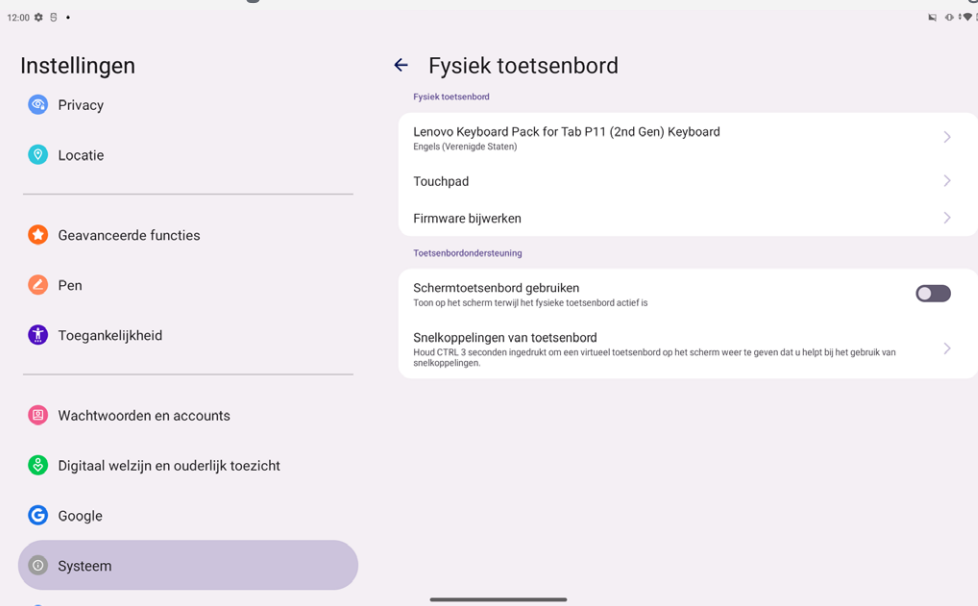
12:00

Instellingen

Privacy

Locatie

Geavanceerde functies

Pen

Toegankelijkheid

Wachtwoorden en accounts

Digitaal welzijn en ouderlijk toezicht

Google

Systeem

Fysiek toetsenbord

Fysiek toetsenbord

Lenovo Keyboard Pack for Tab P11 (2nd Gen) Keyboard
Engels (Verenigde Staten)

Touchpad

Firmware bijwerken

Toetsenbordondersteuning

Schermtoetsenbord gebruiken
Toon op het scherm terwijl het fysieke toetsenbord actief is

Snelkoppelingen van toetsenbord
Houd CTRL 3 seconden ingedrukt om een virtueel toetsenbord op het scherm weer te geven dat u helpt bij het gebruik van snelkoppelingen.